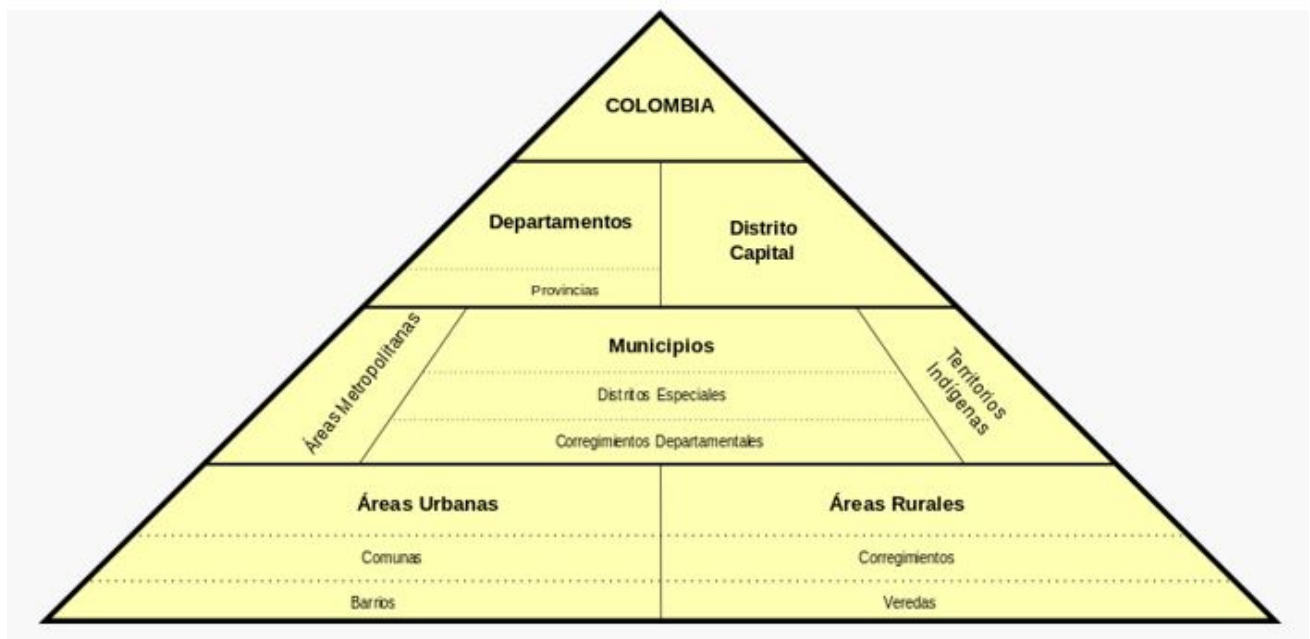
COLOMBIA

Departamentos

Provincias

Distrito Capital

Áreas Metropolitanas

Municipios

Distritos Especiales

Corregimientos Departamentales

Territorios Indígenas

Áreas Urbanas

Comunas

Barrios

Áreas Rurales

Corregimientos

Veredas